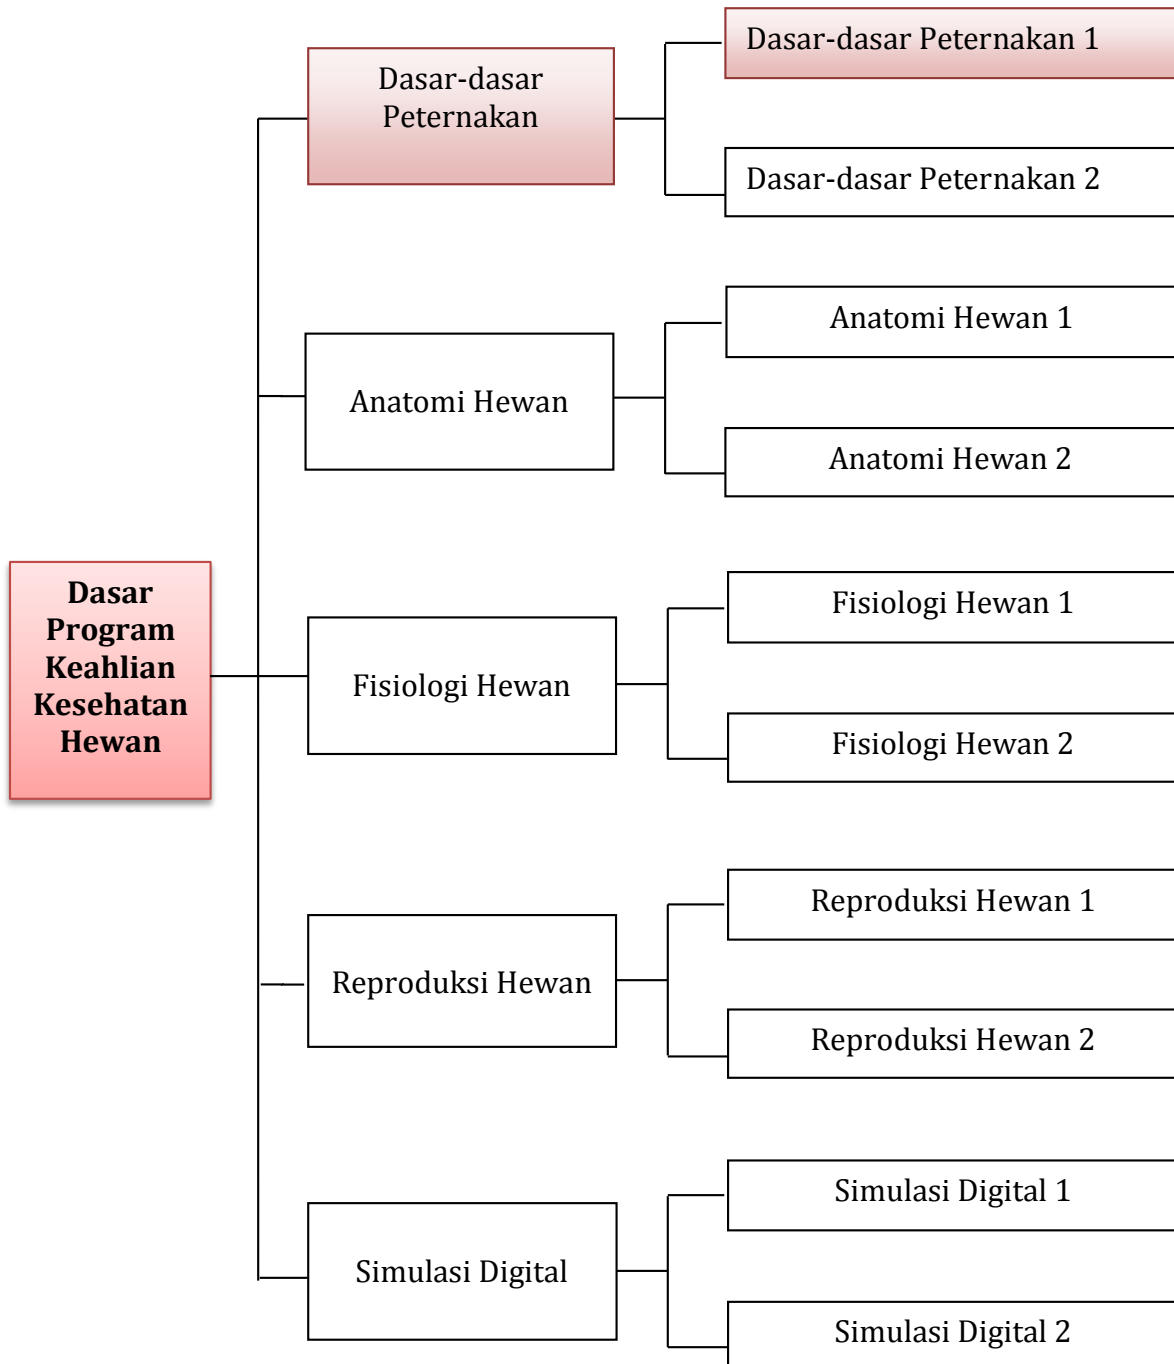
Dasar Program Keahlian Kesehatan Hewan

Dasar-dasar Peternakan

Dasar-dasar Peternakan 1

Dasar-dasar Peternakan 2

Anatomi Hewan

Anatomi Hewan 1

Anatomi Hewan 2

Fisiologi Hewan

Fisiologi Hewan 1

Fisiologi Hewan 2

Reproduksi Hewan

Reproduksi Hewan 1

Reproduksi Hewan 2

Simulasi Digital

Simulasi Digital 1

Simulasi Digital 2